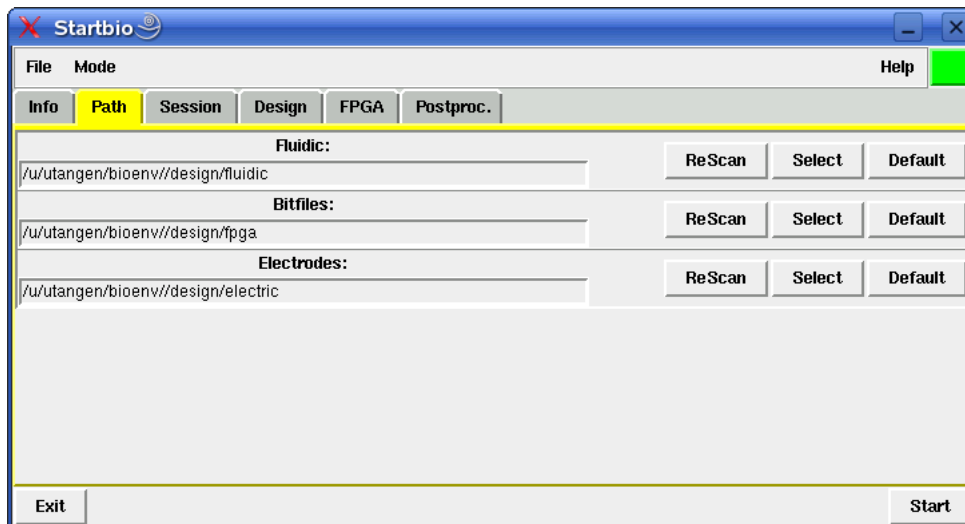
Startbio

File Mode Help

Info Path Session Design FPGA Postproc.

Fluidic:
/u/utangen/bioenv//design/fluidic
ReScan Select Default

Bitfiles:
/u/utangen/bioenv//design/fpga
ReScan Select Default

Electrodes:
/u/utangen/bioenv//design/electric
ReScan Select Default

Exit Start